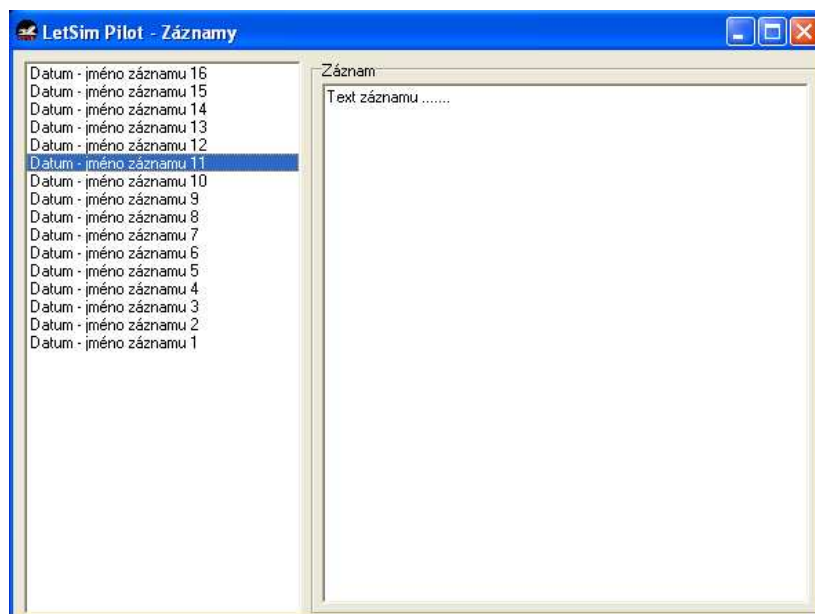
LetSim Pilot - Záznamy

Datum - jméno záznamu 16
Datum - jméno záznamu 15
Datum - jméno záznamu 14
Datum - jméno záznamu 13
Datum - jméno záznamu 12
Datum - jméno záznamu 11
Datum - jméno záznamu 10
Datum - jméno záznamu 9
Datum - jméno záznamu 8
Datum - jméno záznamu 7
Datum - jméno záznamu 6
Datum - jméno záznamu 5
Datum - jméno záznamu 4
Datum - jméno záznamu 3
Datum - jméno záznamu 2
Datum - jméno záznamu 1

Záznam

Text záznamu .......